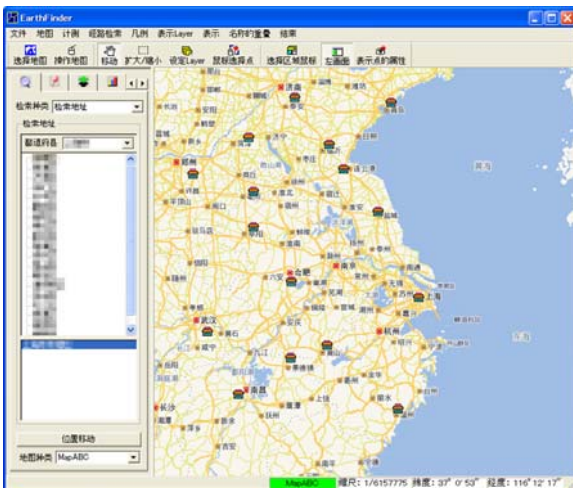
EarthFinder

文件 地图 计画 经路检索 几例 表示Layer 表示 名称的重叠 结束

选择地图 操作地图 移动 扩大/缩小 设定Layer 鼠标选择点 选择区域鼠标 左画面 表示点的属性

检索种类 检索地址

检索地址

都道府县 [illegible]

位置移动

地图种类 MapABC

济南 郑州 合肥 南京 上海 武汉 杭州 南昌 长沙

MapABC 縮尺: 1/6157775 緯度: 37° 0' 53" 経度: 116° 12' 17"